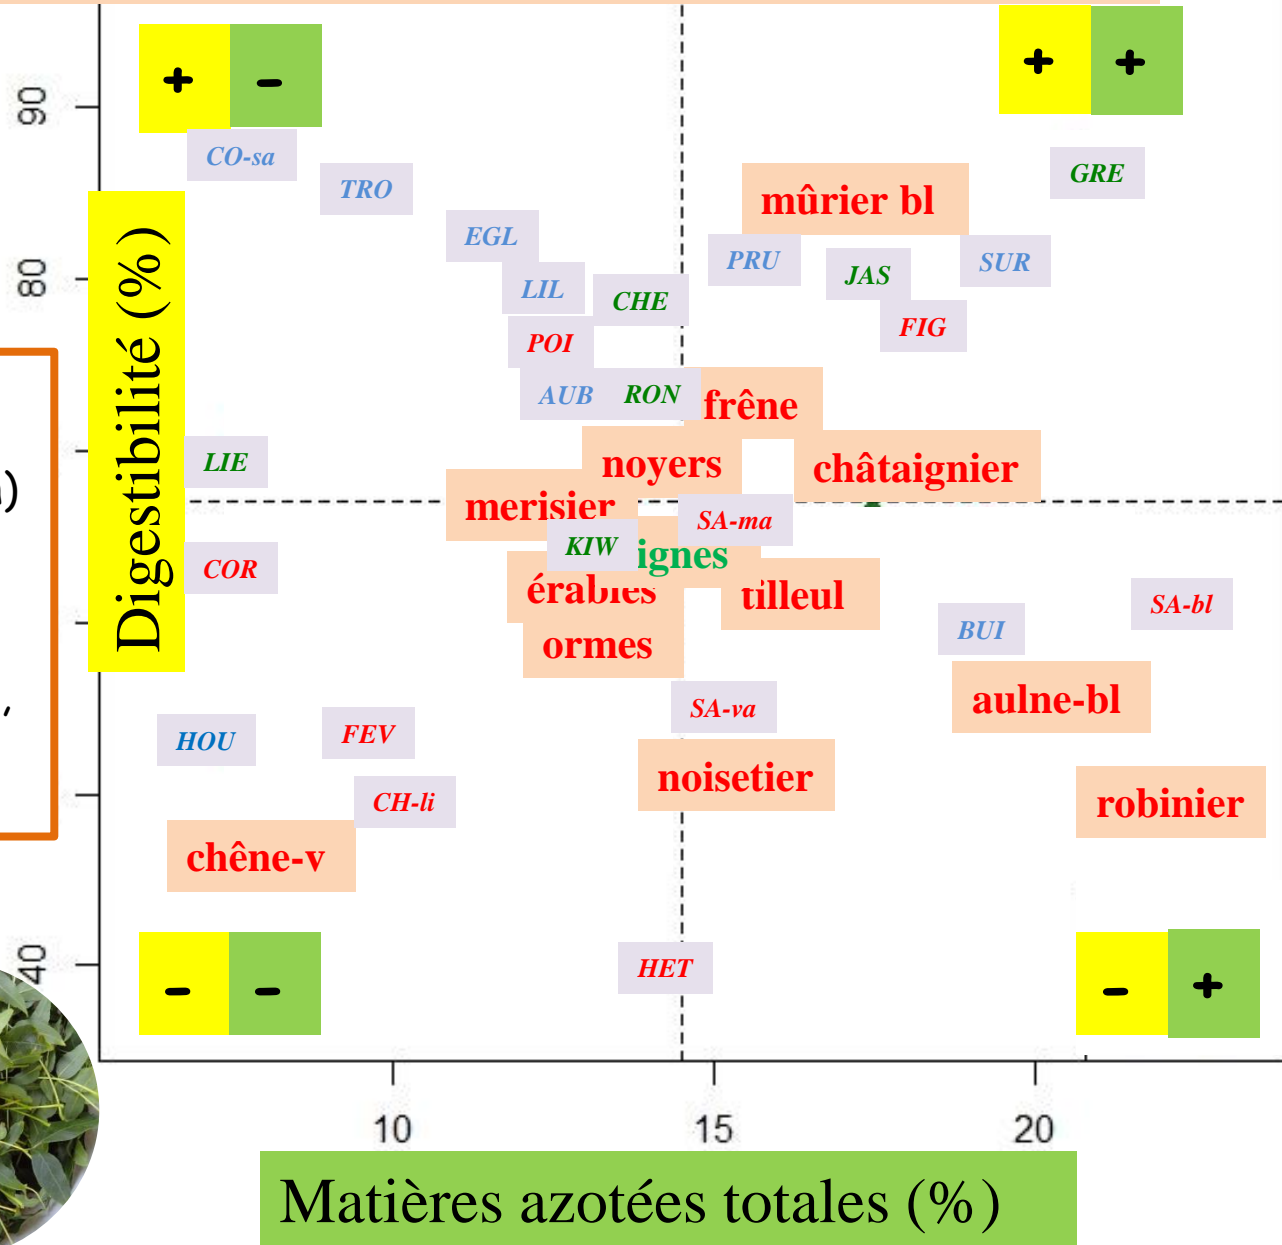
+ -
+ +
90
80
40
CO-sa
TRO
EGL
LIL
CHE
POI
AUB
RON
PRU
JAS
SUR
FIG
GRE
mûrier bl
frêne
noyers
châtaignier
merisier
SA-ma
KIW
ignes
érables
tilleul
ormes
LIE
COR
BUI
SA-bl
aulne-bl
SA-va
HOU
FEV
CH-li
noisetier
robinier
chêne-v
HET
Digestibilité (%)
- -
- +
10
15
20
Matières azotées totales (%)